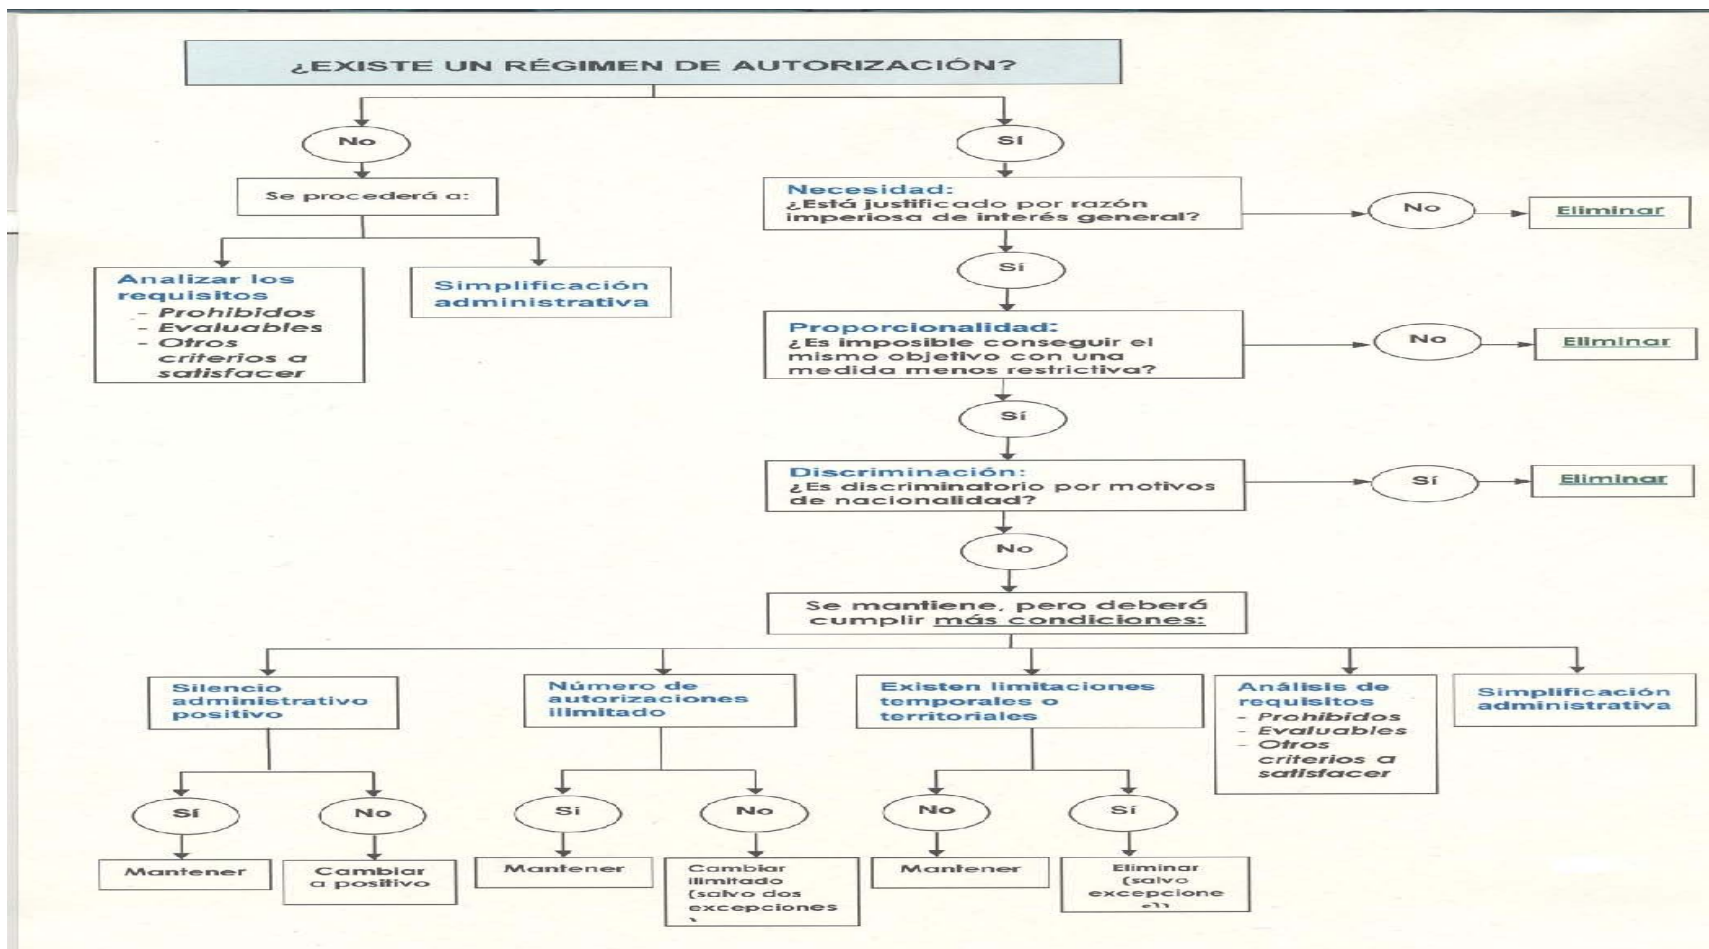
¿EXISTE UN RÉGIMEN DE AUTORIZACIÓN?

No

Se procederá a:

Analizar los requisitos
- Prohibidos
- Evaluables
- Otros criterios a satisfacer

Simplificación administrativa

Sí

Necesidad:
¿Está justificado por razón imperiosa de interés general?

No

Eliminar

Sí

Proporcionalidad:
¿Es imposible conseguir el mismo objetivo con una medida menos restrictiva?

No

Eliminar

Sí

Discriminación:
¿Es discriminatorio por motivos de nacionalidad?

Sí

Eliminar

No

Se mantiene, pero deberá cumplir más condiciones:

Silencio administrativo positivo

Sí

Mantener

No

Cambiar a positivo

Número de autorizaciones ilimitado

Si

Mantener

No

Cambiar ilimitado (salvo dos excepciones )

Existen limitaciones temporales o territoriales

No

Mantener

Sí

Eliminar (salvo excepcione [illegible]

Análisis de requisitos
- Prohibidos
- Evaluables
- Otros criterios a satisfacer

Simplificación administrativa